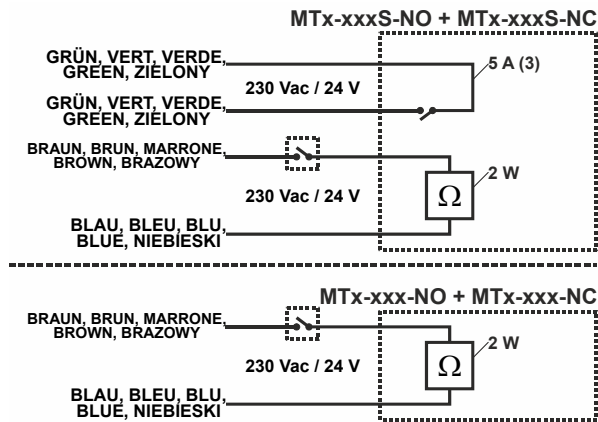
MTx-xxxS-NO + MTx-xxxS-NC

GRÜN, VERT, VERDE, GREEN, ZIELONY

5 A (3)

230 Vac / 24 V

GRÜN, VERT, VERDE, GREEN, ZIELONY

BRAUN, BRUN, MARRONE, BROWN, BRAZOWY

2 W

230 Vac / 24 V

$\Omega$

BLAU, BLEU, BLU, BLUE, NIEBIESKI

MTx-xxx-NO + MTx-xxx-NC

BRAUN, BRUN, MARRONE, BROWN, BRAZOWY

2 W

230 Vac / 24 V

$\Omega$

BLAU, BLEU, BLU, BLUE, NIEBIESKI